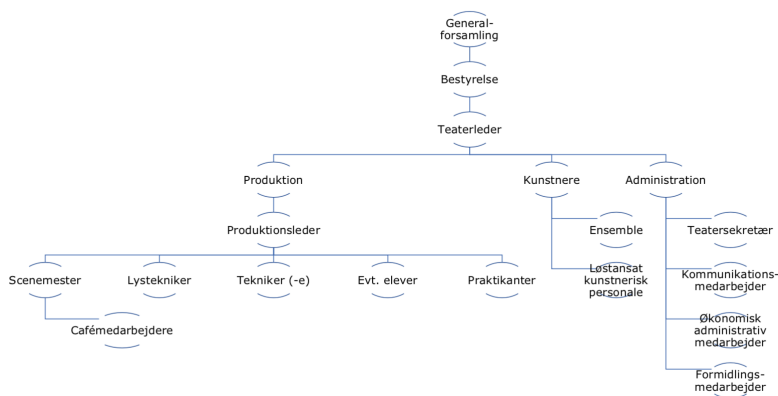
Generalforsamling

Bestyrelse

Teaterleder

Produktion

Kunstnere

Administration

Produktionsleder

Ensemble

Løstansat kunstnerisk personale

Teatersekretær

Kommunikationsmedarbejder

Økonomisk administrativ medarbejder

Formidlingsmedarbejder

Scenemester

Lystekniker

Tekniker (-e)

Evt. elever

Praktikanter

Cafémedarbejdere